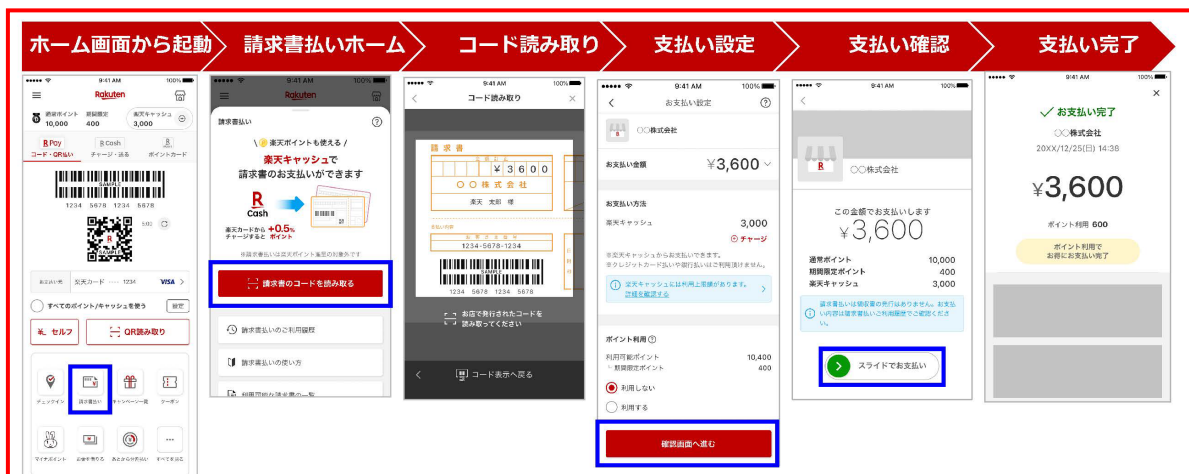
ホーム画面から起動 請求書払いホーム コード読み取り 支払い設定 支払い確認 支払い完了

9:41 AM 100%
Rakuten
通常ポイント 10,000
期間限定 400
楽天キャッシュ 3,000
R Pay コード・QR払い
R Cash チャージ・送る
ポイントカード
1234 5678 1234 5678
楽天カード ···· 1234 VISA
すべてのポイント/キャッシュを使う
セルフ
QR読み取り
チェックイン
請求書払い
キャンペーン一覧
クーポン
マイナポイント
お店を探せる
あとから払い
すべてを見る

9:41 AM
Rakuten
請求書払い
\ 楽天ポイントも使える /
楽天キャッシュで請求書のお支払いができます
R Cash
楽天カードから チャージすると +0.5% ポイント
※請求書払いは楽天ポイント進呈の対象外です
請求書のコードを読み取る
請求書払いのご利用履歴
請求書払いの使い方
利用可能な請求書一覧

9:41 AM 100%
コード読み取り
請求書
¥3600
〇〇株式会社
楽天 太郎 様
1234-5678-1234
1234 5678 1234 5678
お店で発行されたコードを読み取ってください
コード表示へ戻る

9:41 AM 100%
お支払い設定
〇〇株式会社
お支払い金額 ¥3,600
お支払い方法
楽天キャッシュ 3,000
チャージ
※楽天キャッシュからお支払いできます。
※クレジットカード払いや銀行払いはご利用頂けません。
楽天キャッシュには利用上限額があります。詳細を確認する
ポイント利用
利用可能ポイント 10,400
期間限定ポイント 400
利用しない
利用する
確認画面へ進む

9:41 AM 100%
〇〇株式会社
この金額でお支払いします
¥3,600
通常ポイント 10,000
期間限定ポイント 400
楽天キャッシュ 3,000
請求書払いは領収書の発行はありません。お支払い内容は請求書払いご利用履歴でご確認ください。
スライドでお支払い

9:41 AM 100%
✓ お支払い完了
〇〇株式会社
20XX/12/25(日) 14:38
¥3,600
ポイント利用 600
ポイント利用で
お得にお支払い完了